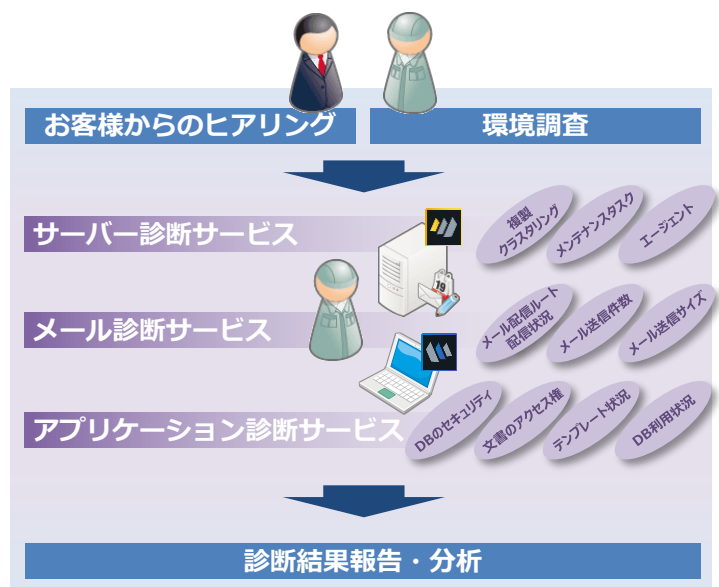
お客様からのヒアリング

環境調査

サーバー診断サービス

複製
クラスタリング

メンテナンスタスク

エージェント

19

メール診断サービス

メール配信ルート
配信状況

メール送信件数

メール送信サイズ

アプリケーション診断サービス

DBのセキュリティ

文書のアクセス権

テンプレート状況

DB利用状況

診断結果報告・分析